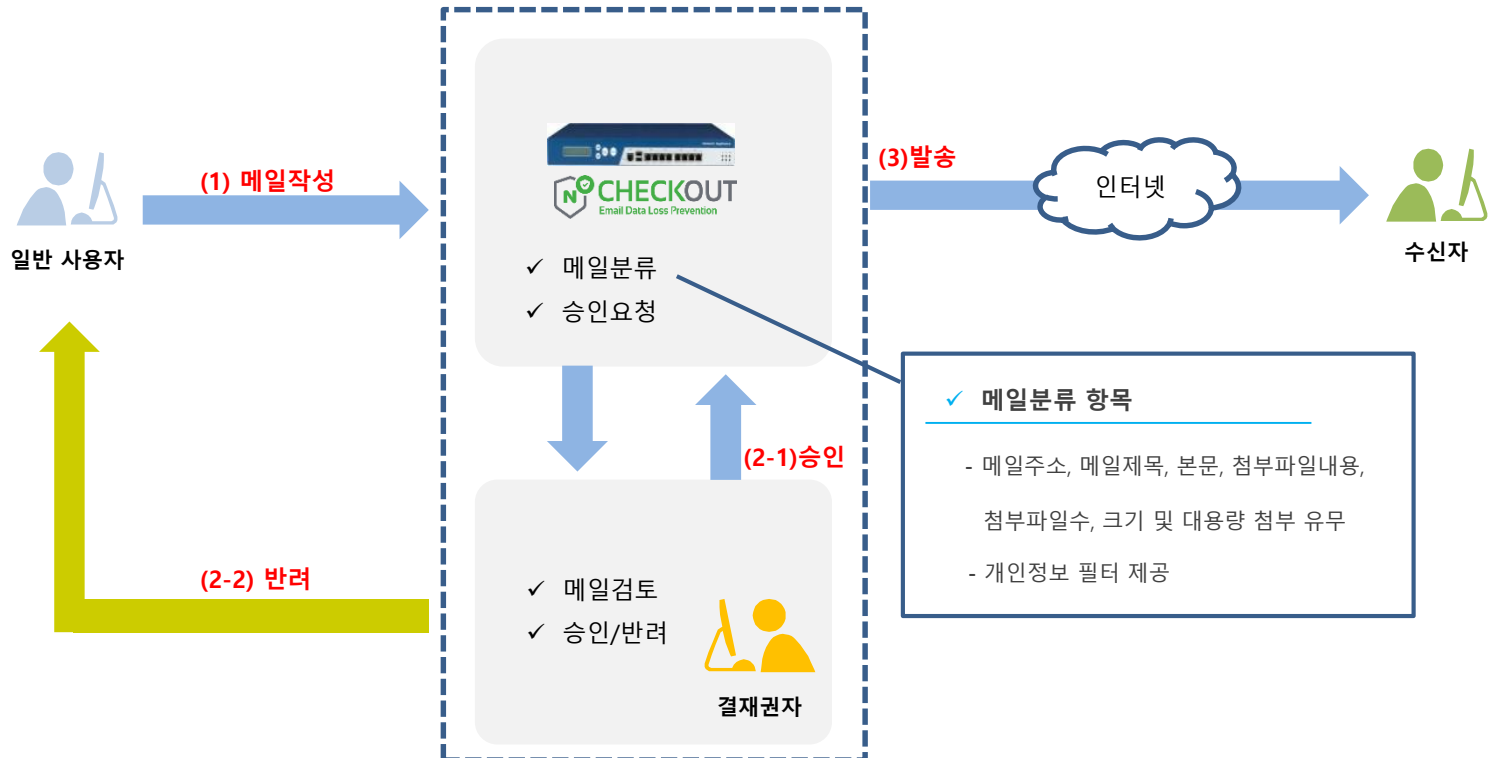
(1) 메일작성

일반 사용자

CHECKOUT
Email Data Loss Prevention

✓ 메일분류
✓ 승인요청

(3)발송

인터넷

수신자

✓ 메일분류 항목

- 메일주소, 메일제목, 본문, 첨부파일내용, 첨부파일수, 크기 및 대용량 첨부 유무
- 개인정보 필터 제공

(2-1)승인

(2-2) 반려

✓ 메일검토
✓ 승인/반려

결재권자